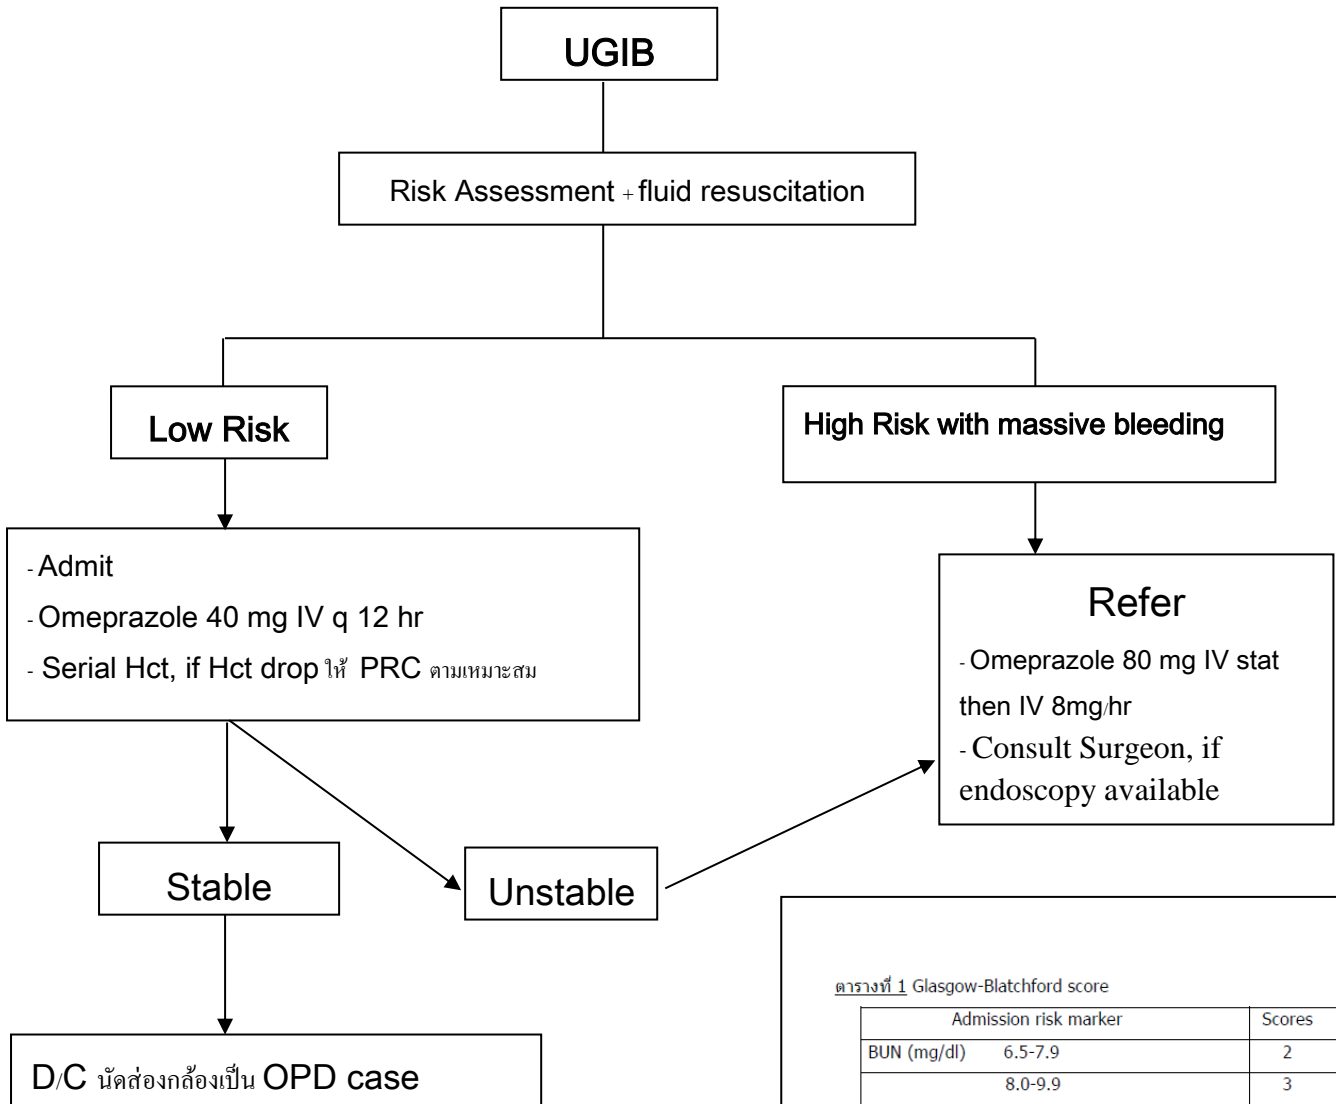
UGIB

Risk Assessment + fluid resuscitation

Low Risk

High Risk with massive bleeding

- Admit
- Omeprazole 40 mg IV q 12 hr
- Serial Hct, if Hct drop ให้ PRC ตามเหมาะสม

Refer
- Omeprazole 80 mg IV stat then IV 8mg/hr
- Consult Surgeon, if endoscopy available

Stable

Unstable

D/C นัดส่องกล้องเป็น OPD case

ตารางที่ 1 Glasgow-Blatchford score

| Admission risk marker | Scores |
|---|---|
| BUN (mg/dl) 6.5-7.9 | 2 |
| 8.0-9.9 | 3 |